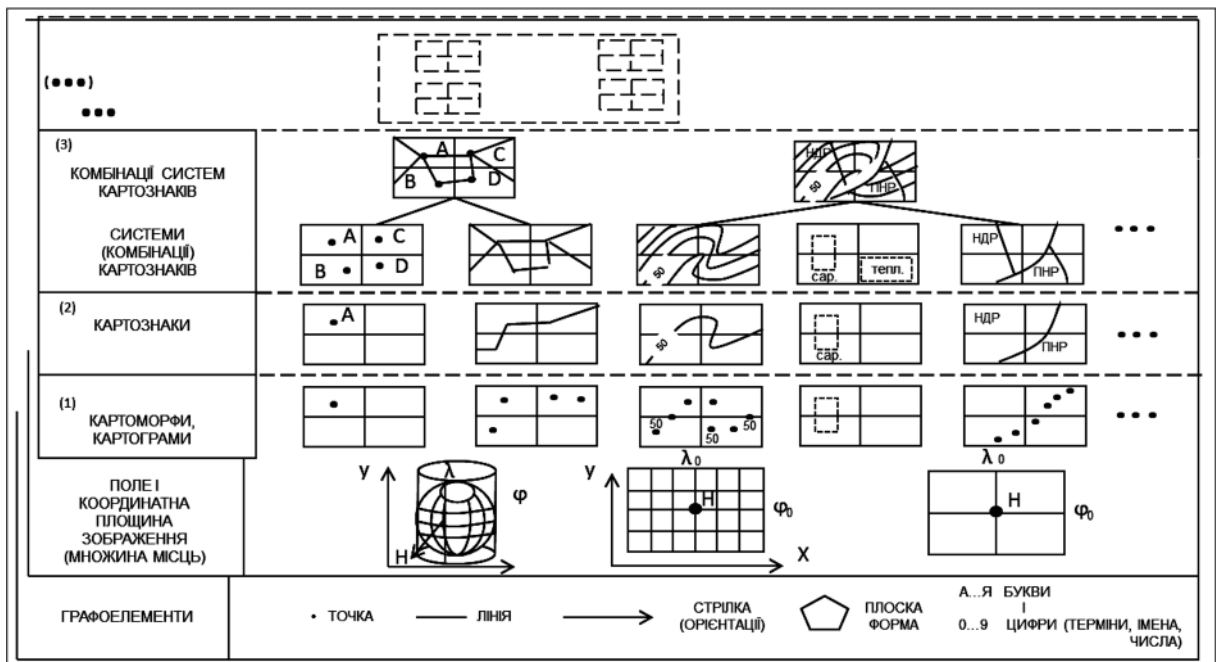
(•••)
•••

(3)
КОМБІНАЦІЇ СИСТЕМ КАРТОЗНАКІВ

A C B D

НДР 50 ПНР

СИСТЕМИ (КОМБІНАЦІЇ) КАРТОЗНАКІВ

A C B D

50

сар. тепл.

НДР ПНР

•••

(2)
КАРТОЗНАКИ

A

50

сар.

НДР ПНР

•••

(1)
КАРТОМОРФИ, КАРТОГРАМИ

50 50 50

•••

ПОЛЕ І КООРДИНАТНА ПЛОЩИНА ЗОБРАЖЕННЯ (МНОЖИНА МІСЦЬ)

y λ φ H

y $\lambda_0$ H $\varphi_0$ X

$\lambda_0$ H $\varphi_0$

ГРАФОЕЛЕМЕНТИ

• ТОЧКА
ЛІНІЯ
СТРІЛКА (ОРІЄНТАЦІЇ)
ПЛОСКА ФОРМА
А...Я БУКВИ
І
0...9 ЦИФРИ (ТЕРМІНИ, ІМЕНА, ЧИСЛА)